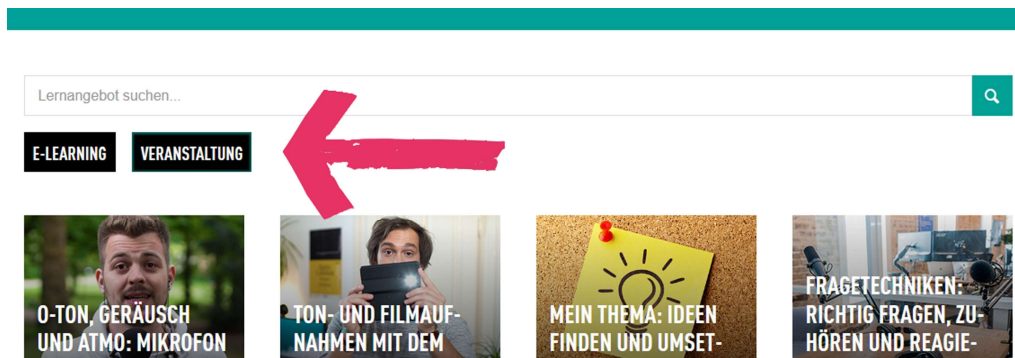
Lernangebot suchen...

E-LEARNING

VERANSTALTUNG

O-TON, GERÄUSCH UND ATMO: MIKROFON

TON- UND FILMAUFNAHMEN MIT DEM

MEIN THEMA: IDEEN FINDEN UND UMSET-

FRAGETECHNIKEN: RICHTIG FRAGEN, ZUHÖREN UND REAGIE-